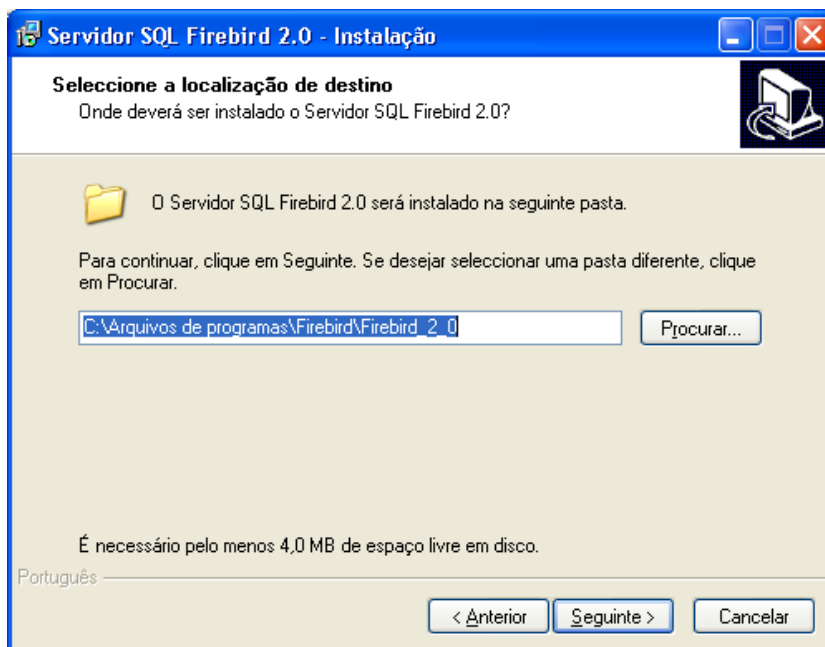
Servidor SQL Firebird 2.0 - Instalação

Seleccione a localização de destino
Onde deverá ser instalado o Servidor SQL Firebird 2.0?

O Servidor SQL Firebird 2.0 será instalado na seguinte pasta.

Para continuar, clique em Seguinte. Se desejar seleccionar uma pasta diferente, clique em Procurar.

C:\Arquivos de programas\Firebird\Firebird_2_0

Procurar...

É necessário pelo menos 4,0 MB de espaço livre em disco.

Português

< Anterior

Seguinte >

Cancelar